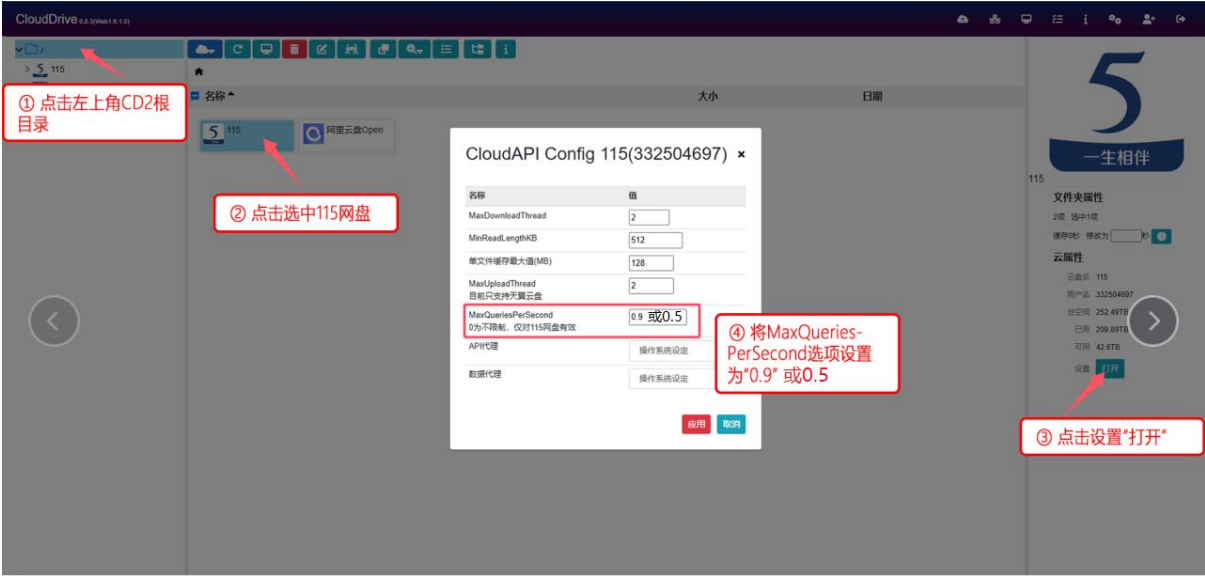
CloudDrive 0.6.3(Web1.6.1.0)

/

115

① 点击左上角CD2根目录

名称

大小

日期

115

阿里云盘Open

② 点击选中115网盘

CloudAPI Config 115(332504697) ×

| 名称 | 值 |
|---|---|
| MaxDownloadThread | 2 |
| MinReadLengthKB | 512 |
| 单文件缓存最大值(MB) | 128 |
| MaxUploadThread 目前只支持天翼云盘 | 2 |
| MaxQueriesPerSecond 0为不限制，仅对115网盘有效 | 0.9 或0.5 |
| API代理 | 操作系统设定 |
| 数据代理 | 操作系统设定 |

应用 取消

④ 将MaxQueries-PerSecond选项设置为"0.9" 或0.5

5

一生相伴

115

文件夹属性

2项 选中1项

缓存0秒 修改为 秒

云属性

云盘名 115

用户名 332504697

总空间 252.49TB

已用 209.89TB

可用 42.6TB

设置 打开

③ 点击设置"打开"